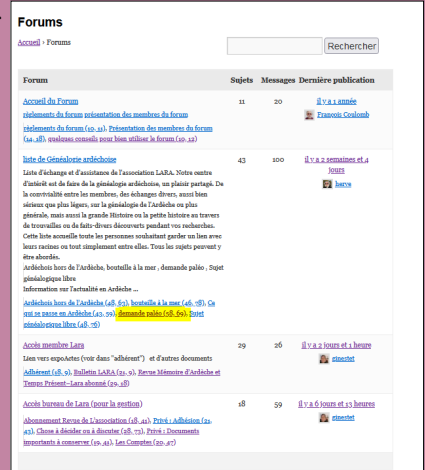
Forums

Accueil › Forums

Rechercher

| Forum | Sujets | Messages | Dernière publication |
|---|---|---|---|
| Accueil du Forum<br>règlements du forum présentation des membres du forum<br>règlements du forum (10, 11), Présentation des membres du forum (14, 18), quelques conseils pour bien utiliser le forum (10, 12) | 11 | 20 | il y a 1 année<br>François Coulomb |
| liste de Généalogie ardéchoise<br>Liste d'échange et d'assistance de l'association LARA. Notre centre d'intérêt est de faire de la généalogie ardéchoise, un plaisir partagé. De la convivialité entre les membres, des échanges divers, aussi bien sérieux que plus légers, sur la généalogie de l'Ardèche ou plus générale, mais aussi la grande Histoire ou la petite histoire au travers de trouvailles ou de faits-divers découverts pendant vos recherches. Cette liste accueille toute les personnes souhaitant garder un lien avec leurs racines ou tout simplement entre elles. Tous les sujets peuvent y être abordés.<br>Ardéchois hors de l'Ardèche, bouteille à la mer , demande paléo , Sujet généalogique libre<br>Information sur l'actualité en Ardèche ...<br>Ardéchois hors de l'Ardèche (48, 63), bouteille à la mer (46, 78), Ce qui se passe en Ardèche (43, 59), demande paléo (58, 69), Sujet généalogique libre (48, 76) | 43 | 100 | il y a 2 semaines et 4 jours<br>herve |
| Accès membre Lara<br>Lien vers expoActes (voir dans "adhérent") et d'autres documents<br>Adhérent (18, 9), Bulletin LARA (21, 9), Revue Mémoire d'Ardèche et Temps Présent—Lara abonné (29, 18) | 29 | 26 | il y a 2 jours et 1 heure<br>zinestet |
| Accès bureau de Lara (pour la gestion)<br>Abonnement Revue de l'association (18, 41), Privé : Adhésion (21, 43), Chose à décider ou à discuter (28, 73), Privé : Documents importants à conserver (19, 41), Les Comptes (20, 47) | 18 | 59 | il y a 6 jours et 15 heures<br>zinestet |